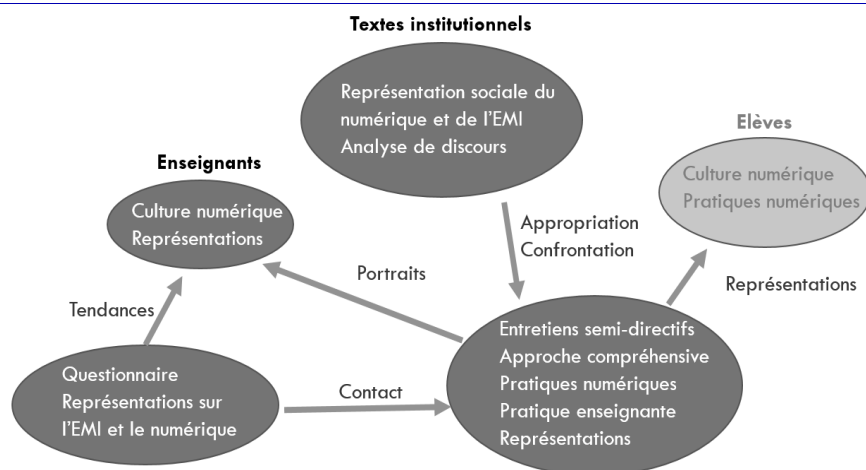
Textes institutionnels

Représentation sociale du numérique et de l'EMI
Analyse de discours

Enseignants

Culture numérique
Représentations

Elèves

Culture numérique
Pratiques numériques

Appropriation
Confrontation

Portraits

Représentations

Tendances

Entretiens semi-directifs
Approche compréhensive
Pratiques numériques
Pratique enseignante
Représentations

Questionnaire
Représentations sur l'EMI et le numérique

Contact